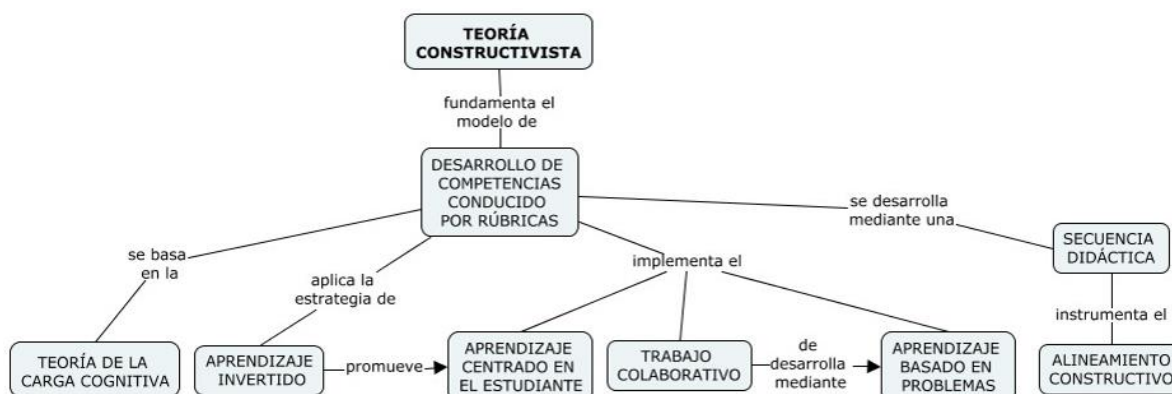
TEORÍA CONSTRUCTIVISTA

fundamenta el modelo de

DESARROLLO DE COMPETENCIAS CONDUCIDO POR RÚBRICAS

se basa en la

aplica la estrategia de

implementa el

se desarrolla mediante una

SECUENCIA DIDÁCTICA

instrumenta el

TEORÍA DE LA CARGA COGNITIVA

APRENDIZAJE INVERTIDO

promueve

APRENDIZAJE CENTRADO EN EL ESTUDIANTE

TRABAJO COLABORATIVO

de desarrolla mediante

APRENDIZAJE BASADO EN PROBLEMAS

ALINEAMIENTO CONSTRUCTIVO